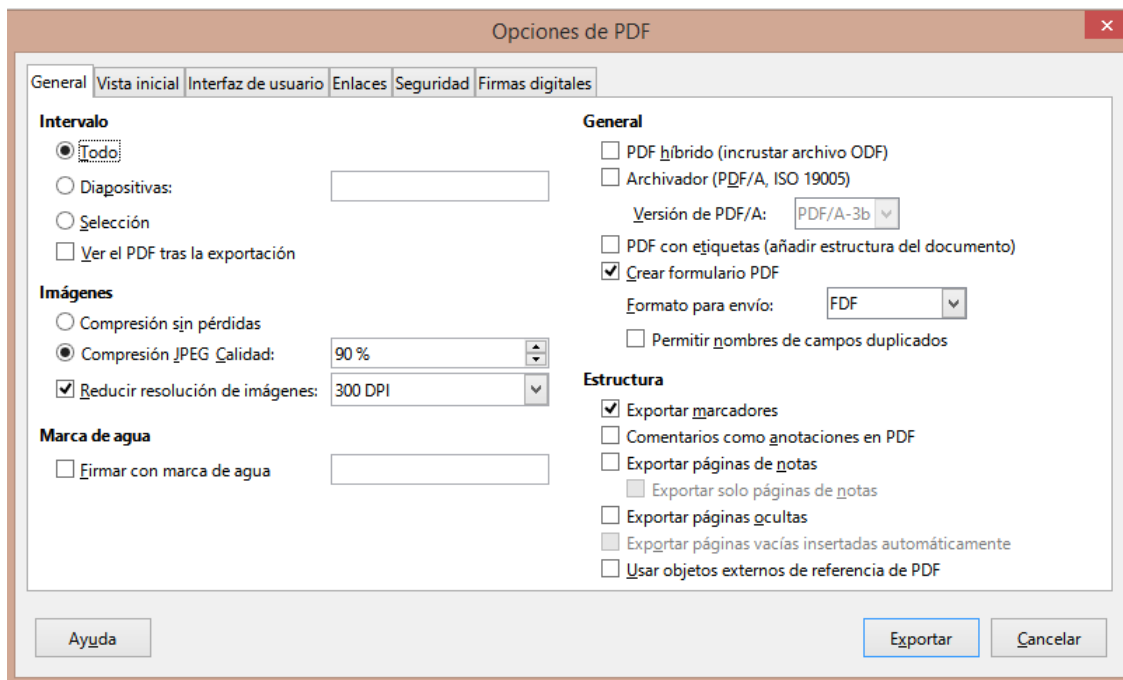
Opciones de PDF

General | Vista inicial | Interfaz de usuario | Enlaces | Seguridad | Firmas digitales

Intervalo
Todo
Diapositivas:
Selección
Ver el PDF tras la exportación

Imágenes
Compresión sin pérdidas
Compresión JPEG Calidad: 90 %
Reducir resolución de imágenes: 300 DPI

Marca de agua
Firmar con marca de agua

General
PDF híbrido (incrustar archivo ODF)
Archivador (PDF/A, ISO 19005)
Versión de PDF/A: PDF/A-3b
PDF con etiquetas (añadir estructura del documento)
Crear formulario PDF
Formato para envío: FDF
Permitir nombres de campos duplicados

Estructura
Exportar marcadores
Comentarios como anotaciones en PDF
Exportar páginas de notas
Exportar solo páginas de notas
Exportar páginas ocultas
Exportar páginas vacías insertadas automáticamente
Usar objetos externos de referencia de PDF

Ayuda
Exportar
Cancelar